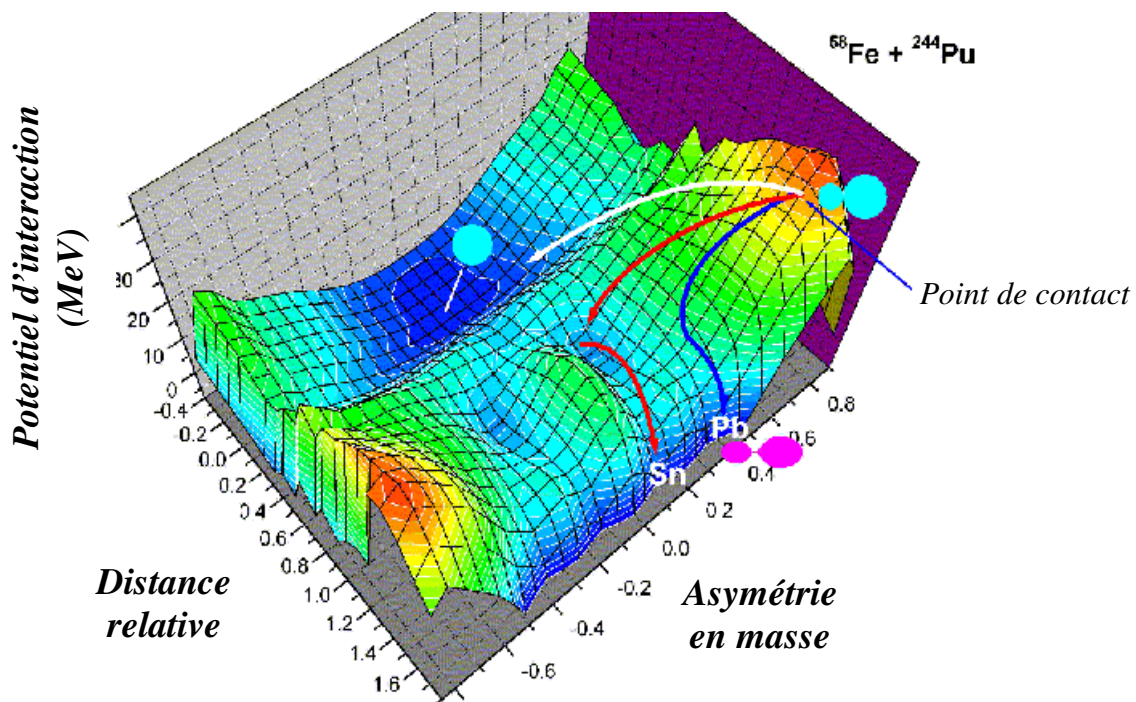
$^{58}$Fe + $^{244}$Pu

Potentiel d'interaction (MeV)

30
20
10
0

Point de contact

Pb
Sn

-0.4
-0.2
0.0
0.2
0.4
0.6
0.8
1.0
1.2
1.4
1.6

Distance relative

0.8
0.6
0.4
0.2
0.0
-0.2
-0.4
-0.6

Asymétrie en masse